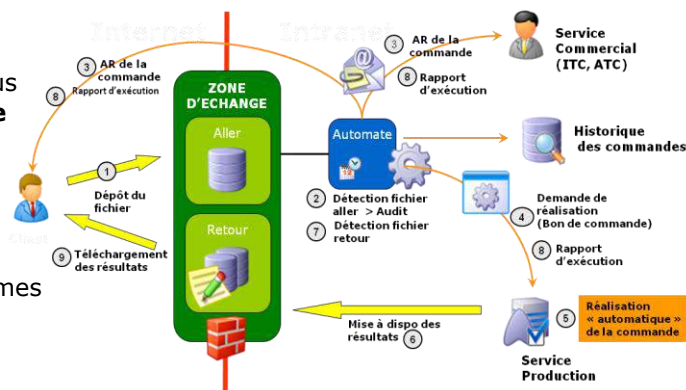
Internet Intranet

us
e

mes

3 AR de la commande
8 Rapport d'exécution

ZONE D'ECHANGE

Aller

Retour

1 Dépôt du fichier

9 Téléchargement des résultats

Client

3 AR de la commande
8 Rapport d'exécution

Service Commercial (ITC, ATC)

Automate

Historique des commandes

2 Détection fichier aller > Audit
7 Détection fichier retour

Demande de réalisation (Bon de commande) 4

8 Rapport d'exécution

Mise à dispo des résultats 6

5 Réalisation « automatique » de la commande

Service Production